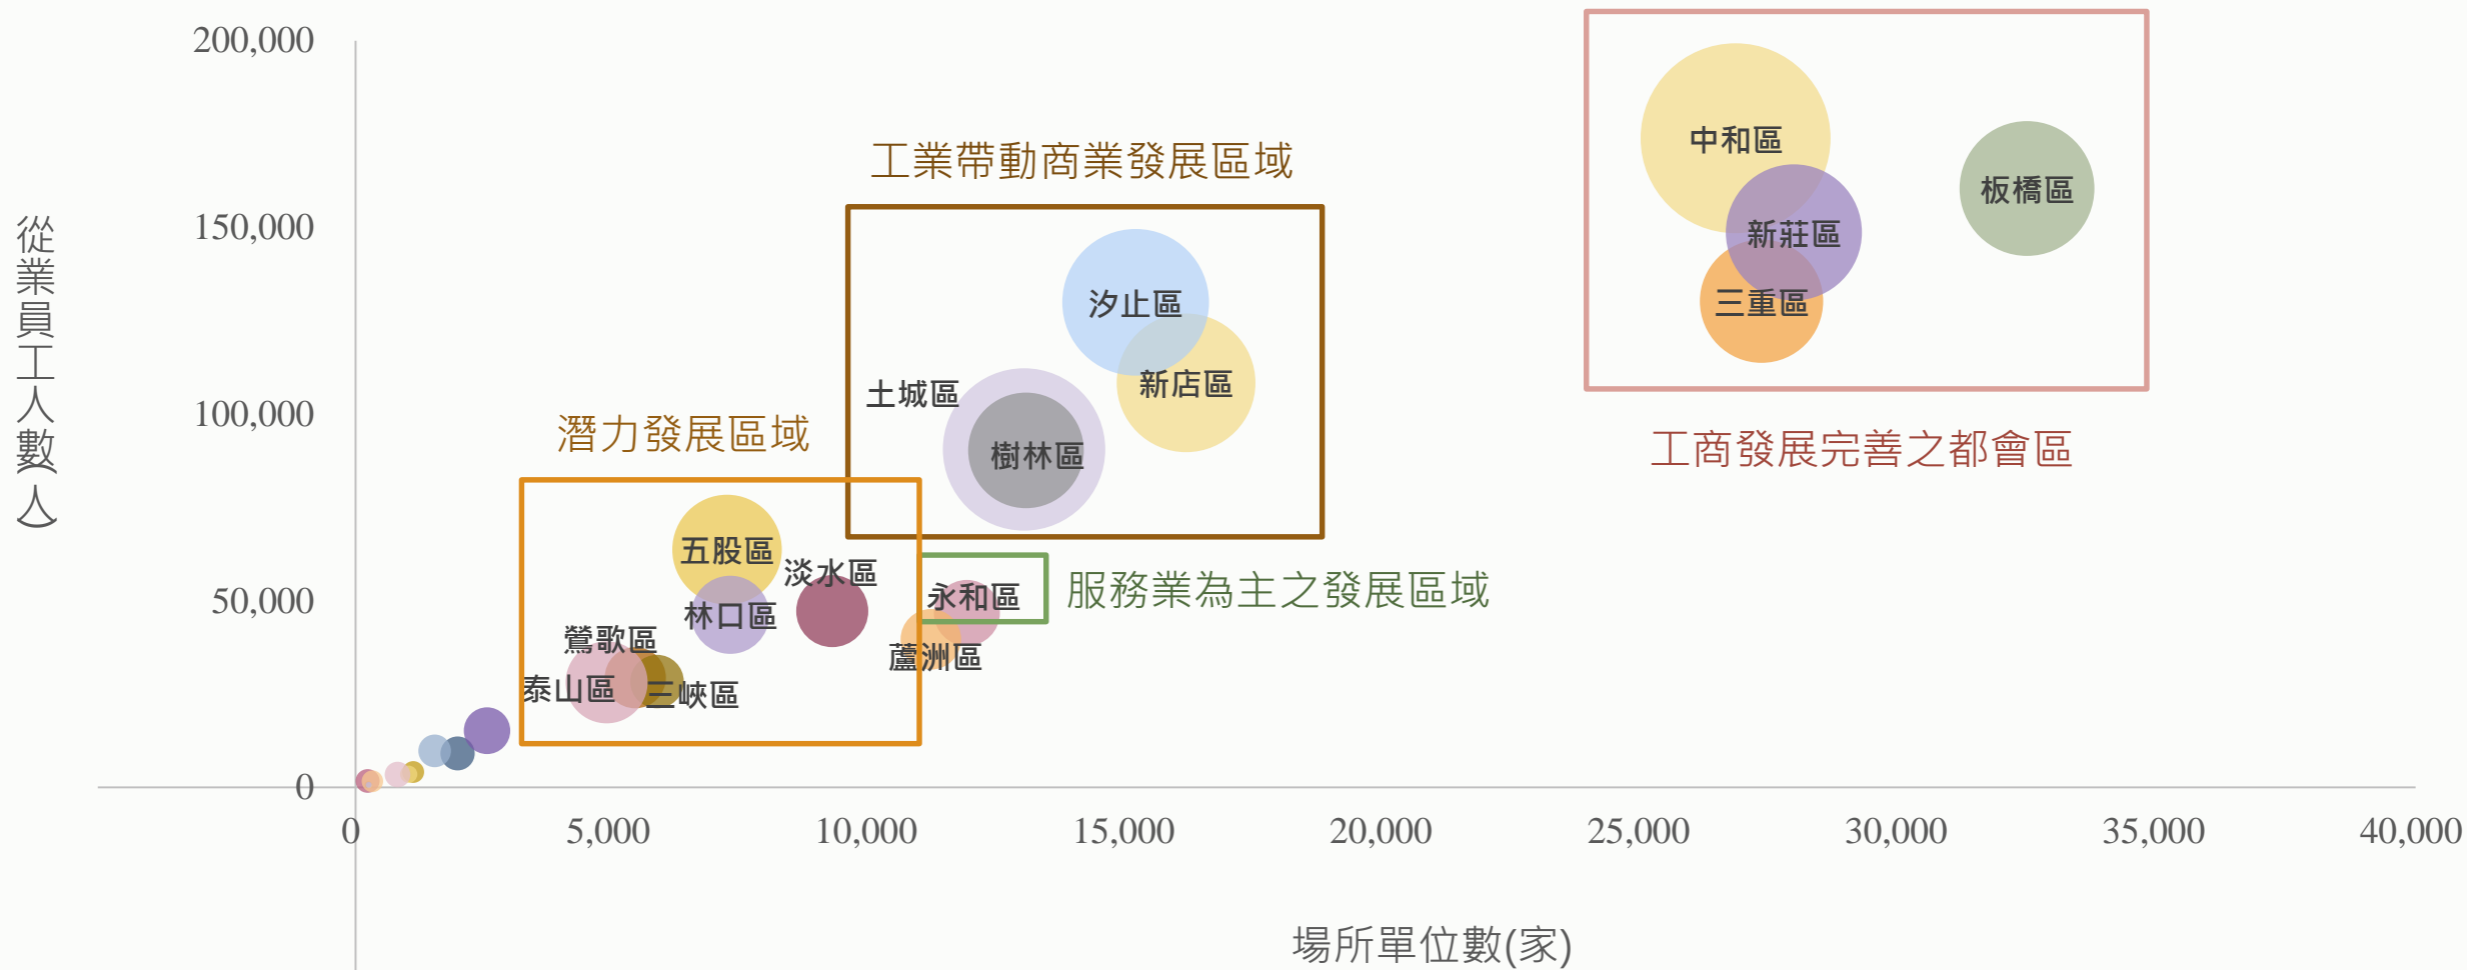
200,000
150,000
100,000
50,000
0

從業員工人數(人)

工業帶動商業發展區域
汐止區
新店區
土城區
樹林區

中和區
板橋區
新莊區
三重區
工商發展完善之都會區

潛力發展區域
五股區
淡水區
林口區
鶯歌區
泰山區
三峽區

永和區
蘆洲區
服務業為主之發展區域

0
5,000
10,000
15,000
20,000
25,000
30,000
35,000
40,000

場所單位數(家)